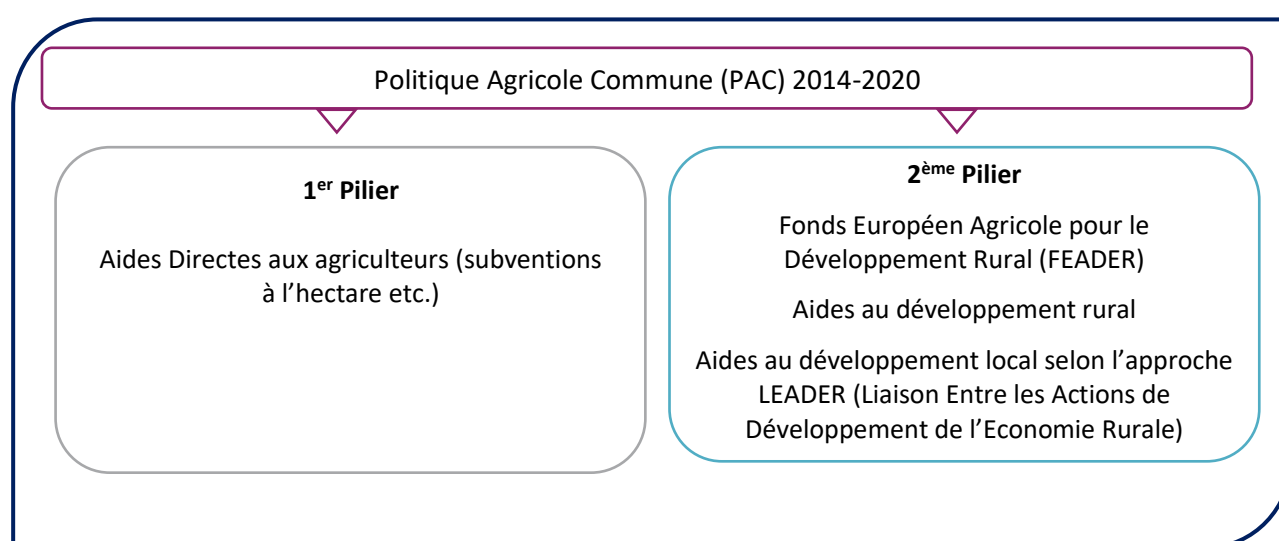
Politique Agricole Commune (PAC) 2014-2020

1$^{er}$ Pilier

Aides Directes aux agriculteurs (subventions à l’hectare etc.)

2$^{ème}$ Pilier

Fonds Européen Agricole pour le Développement Rural (FEADER)

Aides au développement rural

Aides au développement local selon l’approche LEADER (Liaison Entre les Actions de Développement de l’Economie Rurale)